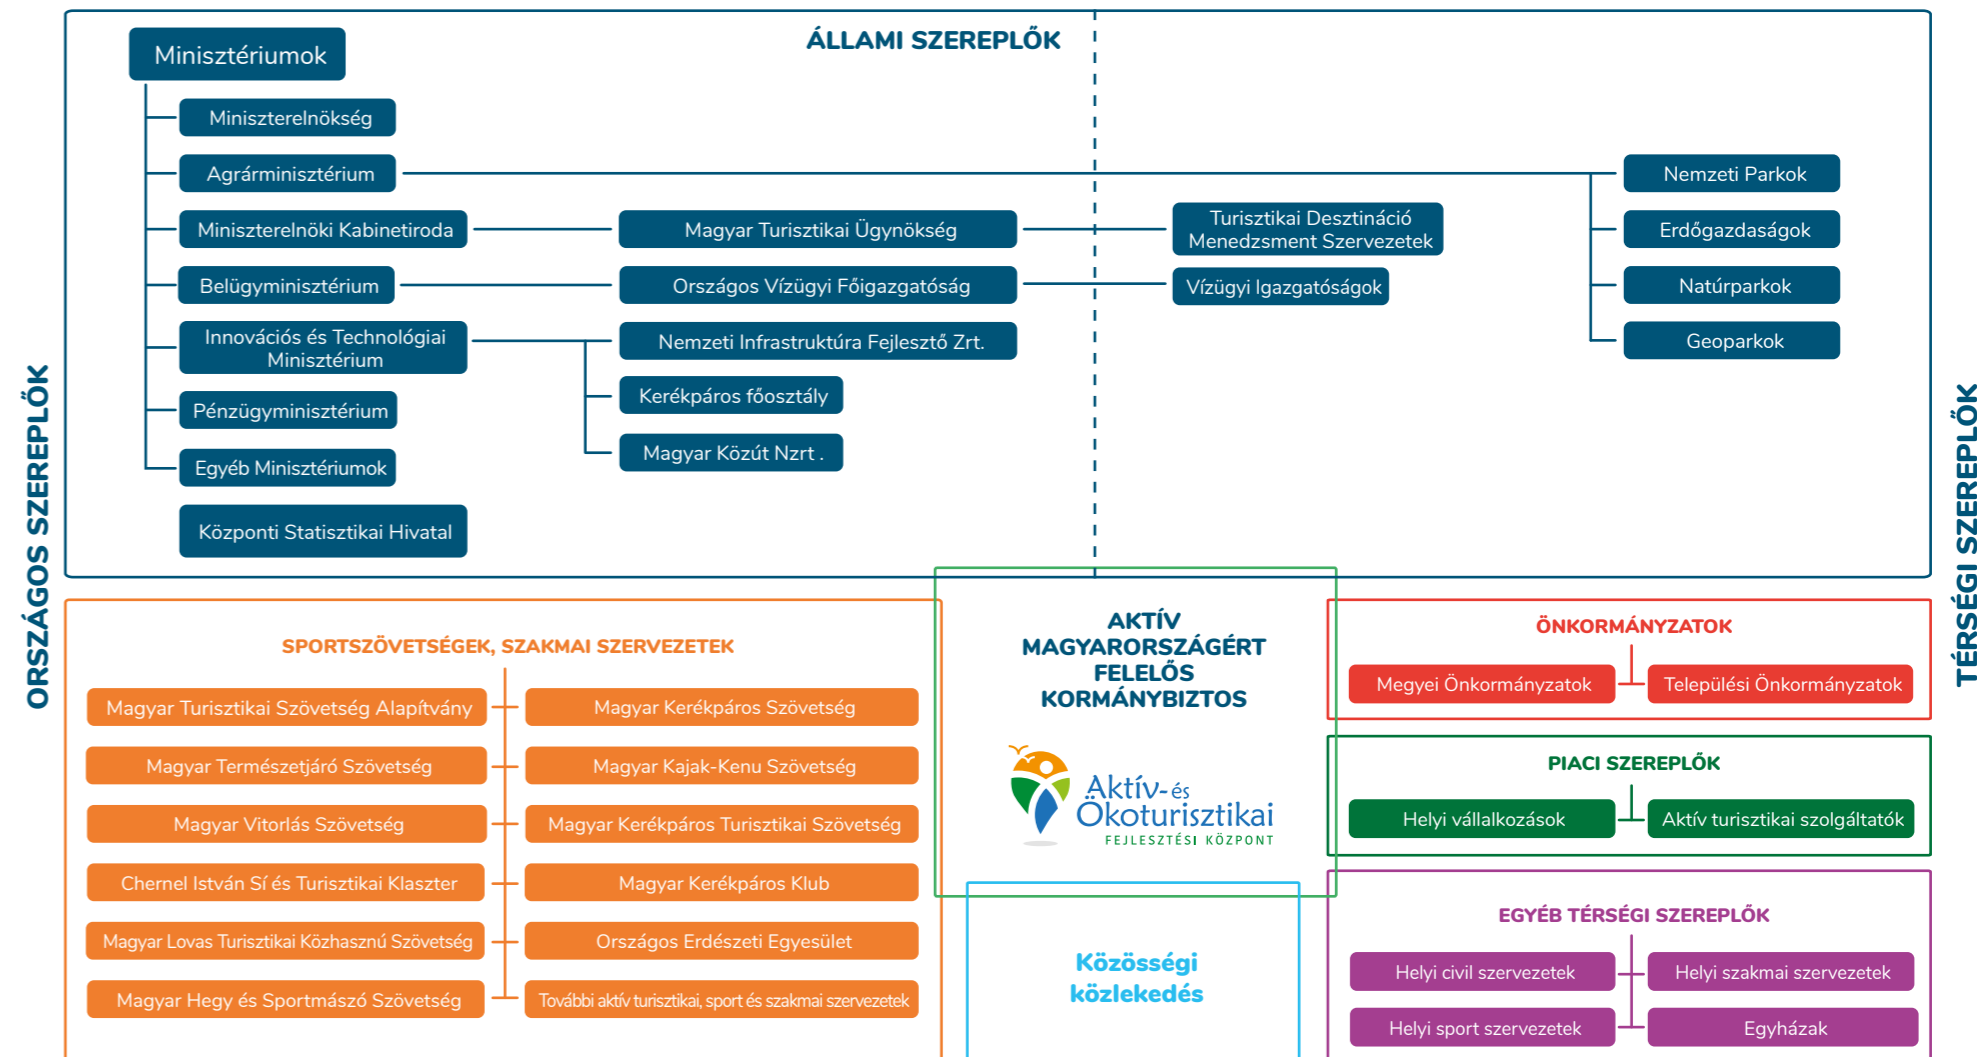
ORSZÁGOS SZEREPLŐK

ÁLLAMI SZEREPLŐK

Minisztériumok

Miniszterelnökség

Agrárminisztérium

Miniszterelnöki Kabinetiroda

Belügyminisztérium

Innovációs és Technológiai Minisztérium

Pénzügyminisztérium

Egyéb Minisztériumok

Központi Statisztikai Hivatal

Magyar Turisztikai Ügynökség

Országos Vízügyi Főigazgatóság

Nemzeti Infrastruktúra Fejlesztő Zrt.

Kerékpáros főosztály

Magyar Közút Nzrt .

Turisztikai Desztináció Menedzsment Szervezetek

Vízügyi Igazgatóságok

Nemzeti Parkok

Erdőgazdaságok

Natúrparkok

Geoparkok

TÉRSÉGI SZEREPLŐK

SPORTSZÖVETSÉGEK, SZAKMAI SZERVEZETEK

Magyar Turisztikai Szövetség Alapítvány

Magyar Természetjáró Szövetség

Magyar Vitorlás Szövetség

Chernel István Sí és Turisztikai Klaszter

Magyar Lovas Turisztikai Közhasznú Szövetség

Magyar Hegy és Sportmászó Szövetség

Magyar Kerékpáros Szövetség

Magyar Kajak-Kenu Szövetség

Magyar Kerékpáros Turisztikai Szövetség

Magyar Kerékpáros Klub

Országos Erdészeti Egyesület

További aktív turisztikai, sport és szakmai szervezetek

AKTÍV MAGYARORSZÁGÉRT FELELŐS KORMÁNYBIZTOS

Aktív- és Ökoturisztikai FEJLESZTÉSI KÖZPONT

Közösségi közlekedés

ÖNKORMÁNYZATOK

Megyei Önkormányzatok

Települési Önkormányzatok

PIACI SZEREPLŐK

Helyi vállalkozások

Aktív turisztikai szolgáltatók

EGYÉB TÉRSÉGI SZEREPLŐK

Helyi civil szervezetek

Helyi szakmai szervezetek

Helyi sport szervezetek

Egyházak